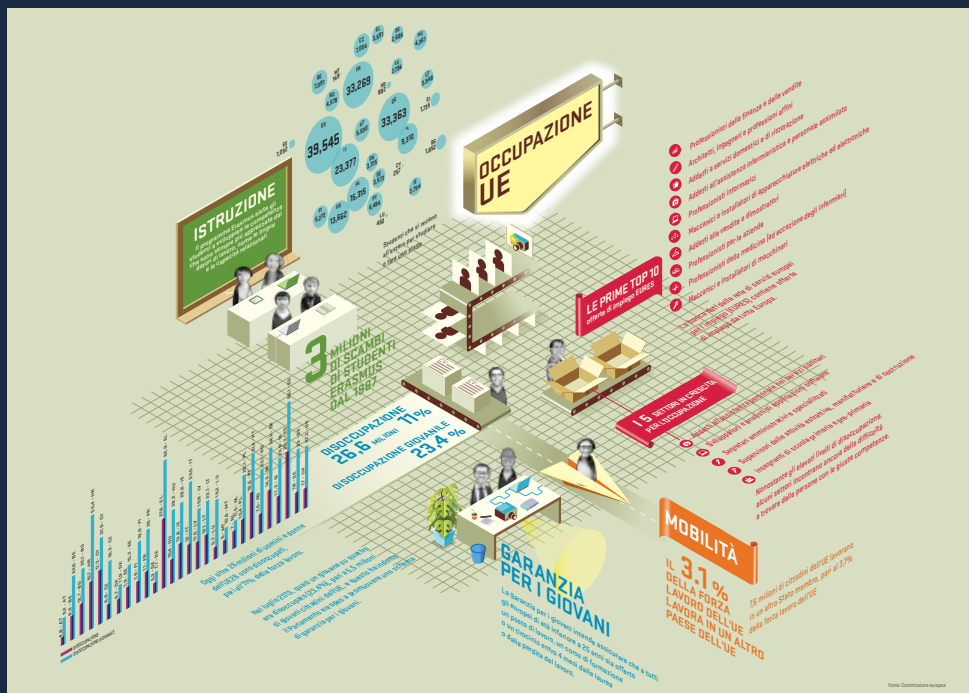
OCCUPAZIONE UE

ISTRUZIONE

Il programma Erasmus aiuta gli studenti a sviluppare le competenze che sono richieste dai datori di lavoro, come la lingua e le capacità relazionali

3 MILIONI DI SCAMBI DI STUDENTI ERASMUS DAL 1987

Studenti che si recano all'estero per studiare e fare uno stage

39,545
33,269
33,363
23,377
15,315
13,662

LE PRIME TOP 10 offerte di impiego EURES

Professionisti delle finanze e delle vendite
Architetti, ingegneri e professioni affini
Addetti ai servizi domestici e di ristorazione
Addetti all'assistenza infermieristica e personale assimilato
Professionisti informatici
Meccanici e installatori di apparecchiature elettriche ed elettroniche
Addetti alle vendite e dimostratori
Professionisti per le aziende
Professionisti della medicina (ad eccezione degli infermieri)
Meccanici e installatori di macchinari

La rete Eures della rete di servizi europei per l'impiego (SPEC) contiene offerte di impiego in tutta Europa.

I 5 SETTORI IN CRESCITA PER L'OCCUPAZIONE

DISOCCUPAZIONE 25,6 MILIONI 11%
DISOCCUPAZIONE GIOVANILE 23,4%

Oggi oltre 25 milioni di uomini e donne nell'UE27 sono disoccupati, pari all'11% della forza lavoro.

Nel luglio 2013, quasi un giovane su quattro era disoccupato (23,4%), pari a 5,5 milioni di giovani sotto i 25 anni. Il trattamento europeo a promuovere una «Garanzia per i giovani».

GARANZIA PER I GIOVANI

La Garanzia per i giovani intende assicurare che a tutti gli europei di età inferiore a 25 anni sia offerto un posto di lavoro, un corso di formazione o un tirocinio entro 4 mesi dalla laurea o dalla perdita del lavoro.

MOBILITÀ

IL 3,1% DELLA FORZA LAVORO DELL'UE LAVORA IN UN ALTRO PAESE DELL'UE

7,6 milioni di cittadini dell'UE lavorano in un altro Stato membro, pari al 3,1% della forza lavoro dell'UE

DISOCCUPAZIONE
DISOCCUPAZIONE GIOVANILE

Fonte: Commissione europea